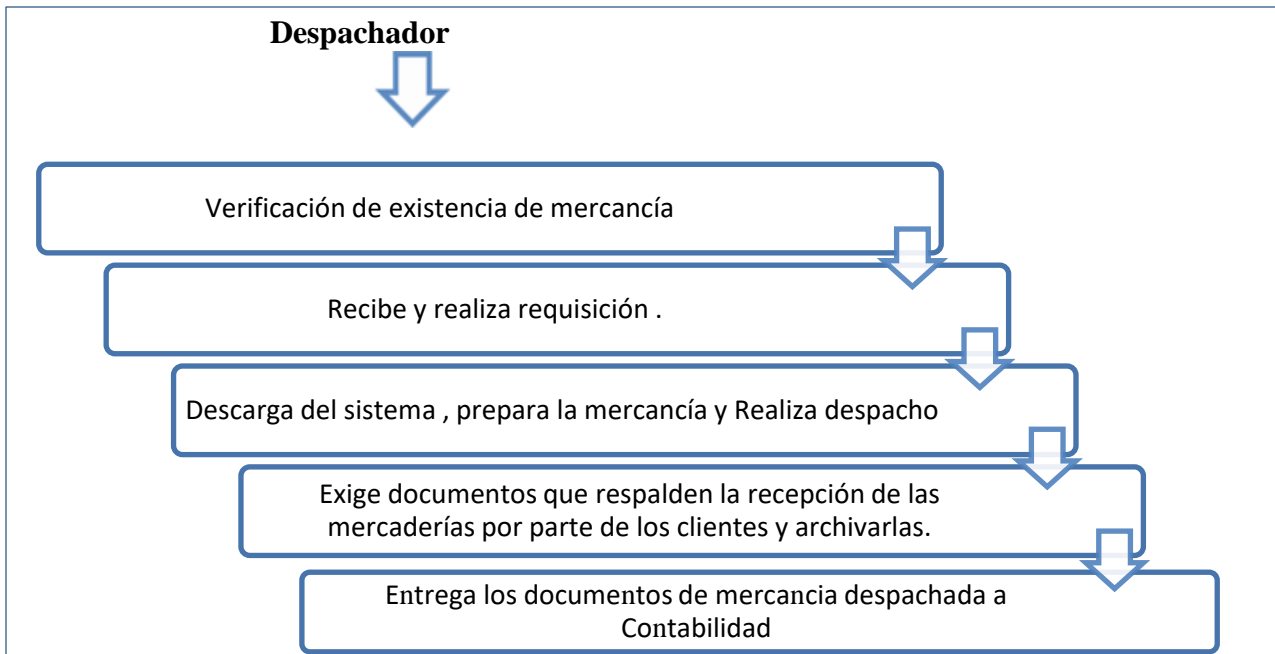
Despachador

Verificación de existencia de mercancía

Recibe y realiza requisición .

Descarga del sistema , prepara la mercancía y Realiza despacho

Exige documentos que respalden la recepción de las mercaderías por parte de los clientes y archivarlas.

Entrega los documentos de mercancia despachada a Contabilidad